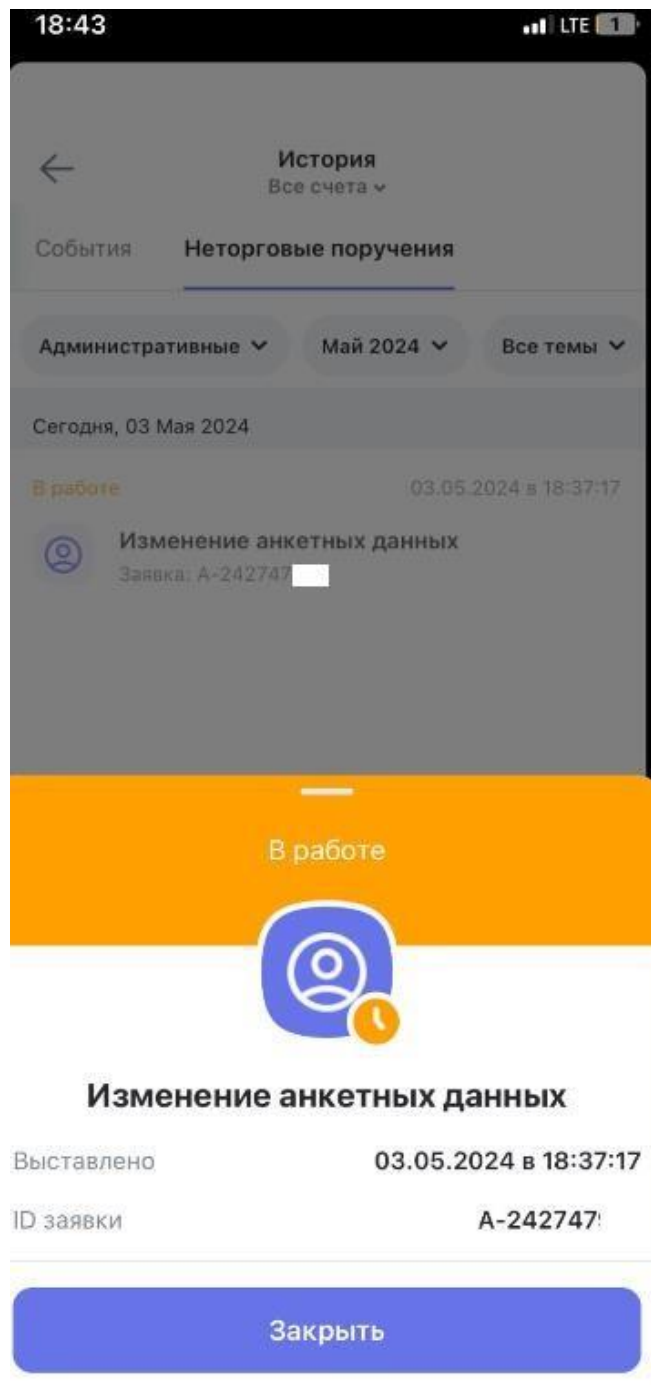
18:43
LTE 1

История
Все счета

События
Неторговые поручения

Административные
Май 2024
Все темы

Сегодня, 03 Мая 2024

В работе
03.05.2024 в 18:37:17

Изменение анкетных данных
Заявка: A-242747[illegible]

В работе

Изменение анкетных данных

Выставлено
03.05.2024 в 18:37:17

ID заявки
A-242747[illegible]

Закрыть